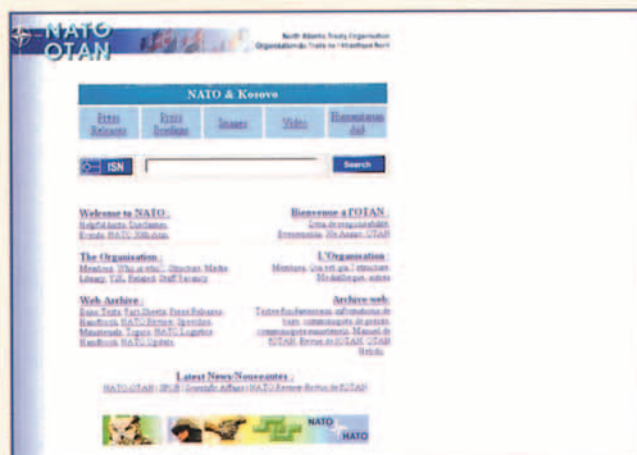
NATO
OTAN

North Atlantic Treaty Organisation
Organisation du Traité de l'Atlantique Nord

NATO & Kosovo

| Press Releases | Press Briefings | Images | Video | Humanitarian Aid |
|---|---|---|---|---|

ISN

Search

Welcome to NATO :
Helpful hints, Databases, Events, NATO 50th Ann.

Bienvenue à l'OTAN :
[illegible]

The Organisation :
Members, Who is who?, Structure, Media, Library, Related, Staff Vacancy

L'Organisation :
Membres, Qui est qui ?, Structure, Médiathèque, autres

Web Archive :
Basic Texts, Fact Sheets, Press Releases, Handbook, NATO Review, Speeches, Ministerials, Topics, NATO Logistics Handbook, NATO Update

Archive web :
Textes fondamentaux, informations de base, communiqués de presse, communiqués ministériels, Manuel de l'OTAN, Revue de l'OTAN, OTAN Rétrospectives

Latest News/Nouveautés :
NATO-OTAN | SFOR | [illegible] | NATO Review-Revue de l'OTAN

NATO
OTAN